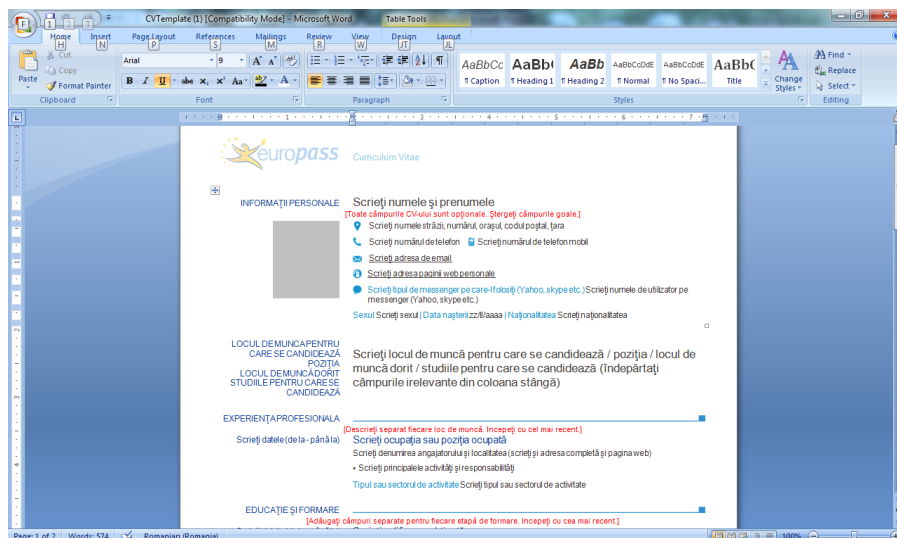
CVTemplate (1) [Compatibility Mode] - Microsoft Word
Table Tools

Home H
Insert N
Page Layout P
References S
Mailings M
Review R
View W
Design JT
Layout JL

Cut
Copy
Paste
Format Painter
Clipboard

Arial
9
Font

Paragraph

AaBbCc ¶ Caption
AaBb( ¶ Heading 1
AaBb ¶ Heading 2
AaBbCcDdE ¶ Normal
AaBbCcDdE ¶ No Spaci...
AaBb( Title
Change Styles
Styles

Find
Replace
Select
Editing

europass
Curriculum Vitae

INFORMAŢII PERSONALE
Scrieţi numele şi prenumele
[Toate câmpurile CV-ului sunt opţionale. Ştergeţi câmpurile goale.]
Scrieţi numele străzii, numărul, oraşul, codul poştal, ţara
Scrieţi numărul de telefon Scrieţi numărul de telefon mobil
Scrieţi adresa de email
Scrieţi adresa paginii web personale
Scrieţi tipul de messenger pe care-l folosiţi (Yahoo, skype etc.) Scrieţi numele de utilizator pe messenger (Yahoo, skype etc.)
Sexul Scrieţi sexul | Data naşterii zz/ll/aaaa | Naţionalitatea Scrieţi naţionalitatea

LOCUL DE MUNCĂ PENTRU CARE SE CANDIDEAZĂ POZIŢIA LOCUL DE MUNCĂ DORIT STUDIILE PENTRU CARE SE CANDIDEAZĂ
Scrieţi locul de muncă pentru care se candidează / poziţia / locul de muncă dorit / studiile pentru care se candidează (îndepărtaţi câmpurile irelevante din coloana stângă)

EXPERIENŢA PROFESIONALĂ
[Descrieţi separat fiecare loc de muncă. Începeţi cu cel mai recent.]
Scrieţi datele (de la - până la)
Scrieţi ocupaţia sau poziţia ocupată
Scrieţi denumirea angajatorului şi localitatea (scrieţi şi adresa completă şi pagina web)
▪ Scrieţi principalele activităţi şi responsabilităţi
Tipul sau sectorul de activitate Scrieţi tipul sau sectorul de activitate

EDUCAŢIE ŞI FORMARE
[Adăugaţi câmpuri separate pentru fiecare etapă de formare. Începeţi cu cea mai recent.]

Page: 1 of 2 Words: 574 Romanian (Romania) 100%